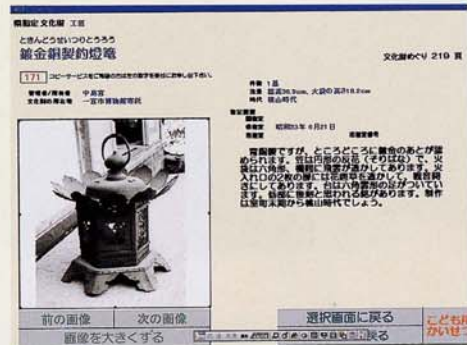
県指定文化財 工芸

ときんどうせいつりどうろう
鍍金銅製釣燈篭

文化財めぐり 219 頁

171 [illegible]

所有者 中島宮
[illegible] 一宮市博物館常設

件数 1基
寸法 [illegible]
時代 桃山時代

指定日 昭和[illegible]年 6月21日

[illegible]

前の画像　次の画像
画像を大きくする
選択画面に戻る
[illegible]戻る
こども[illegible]
かいせつ